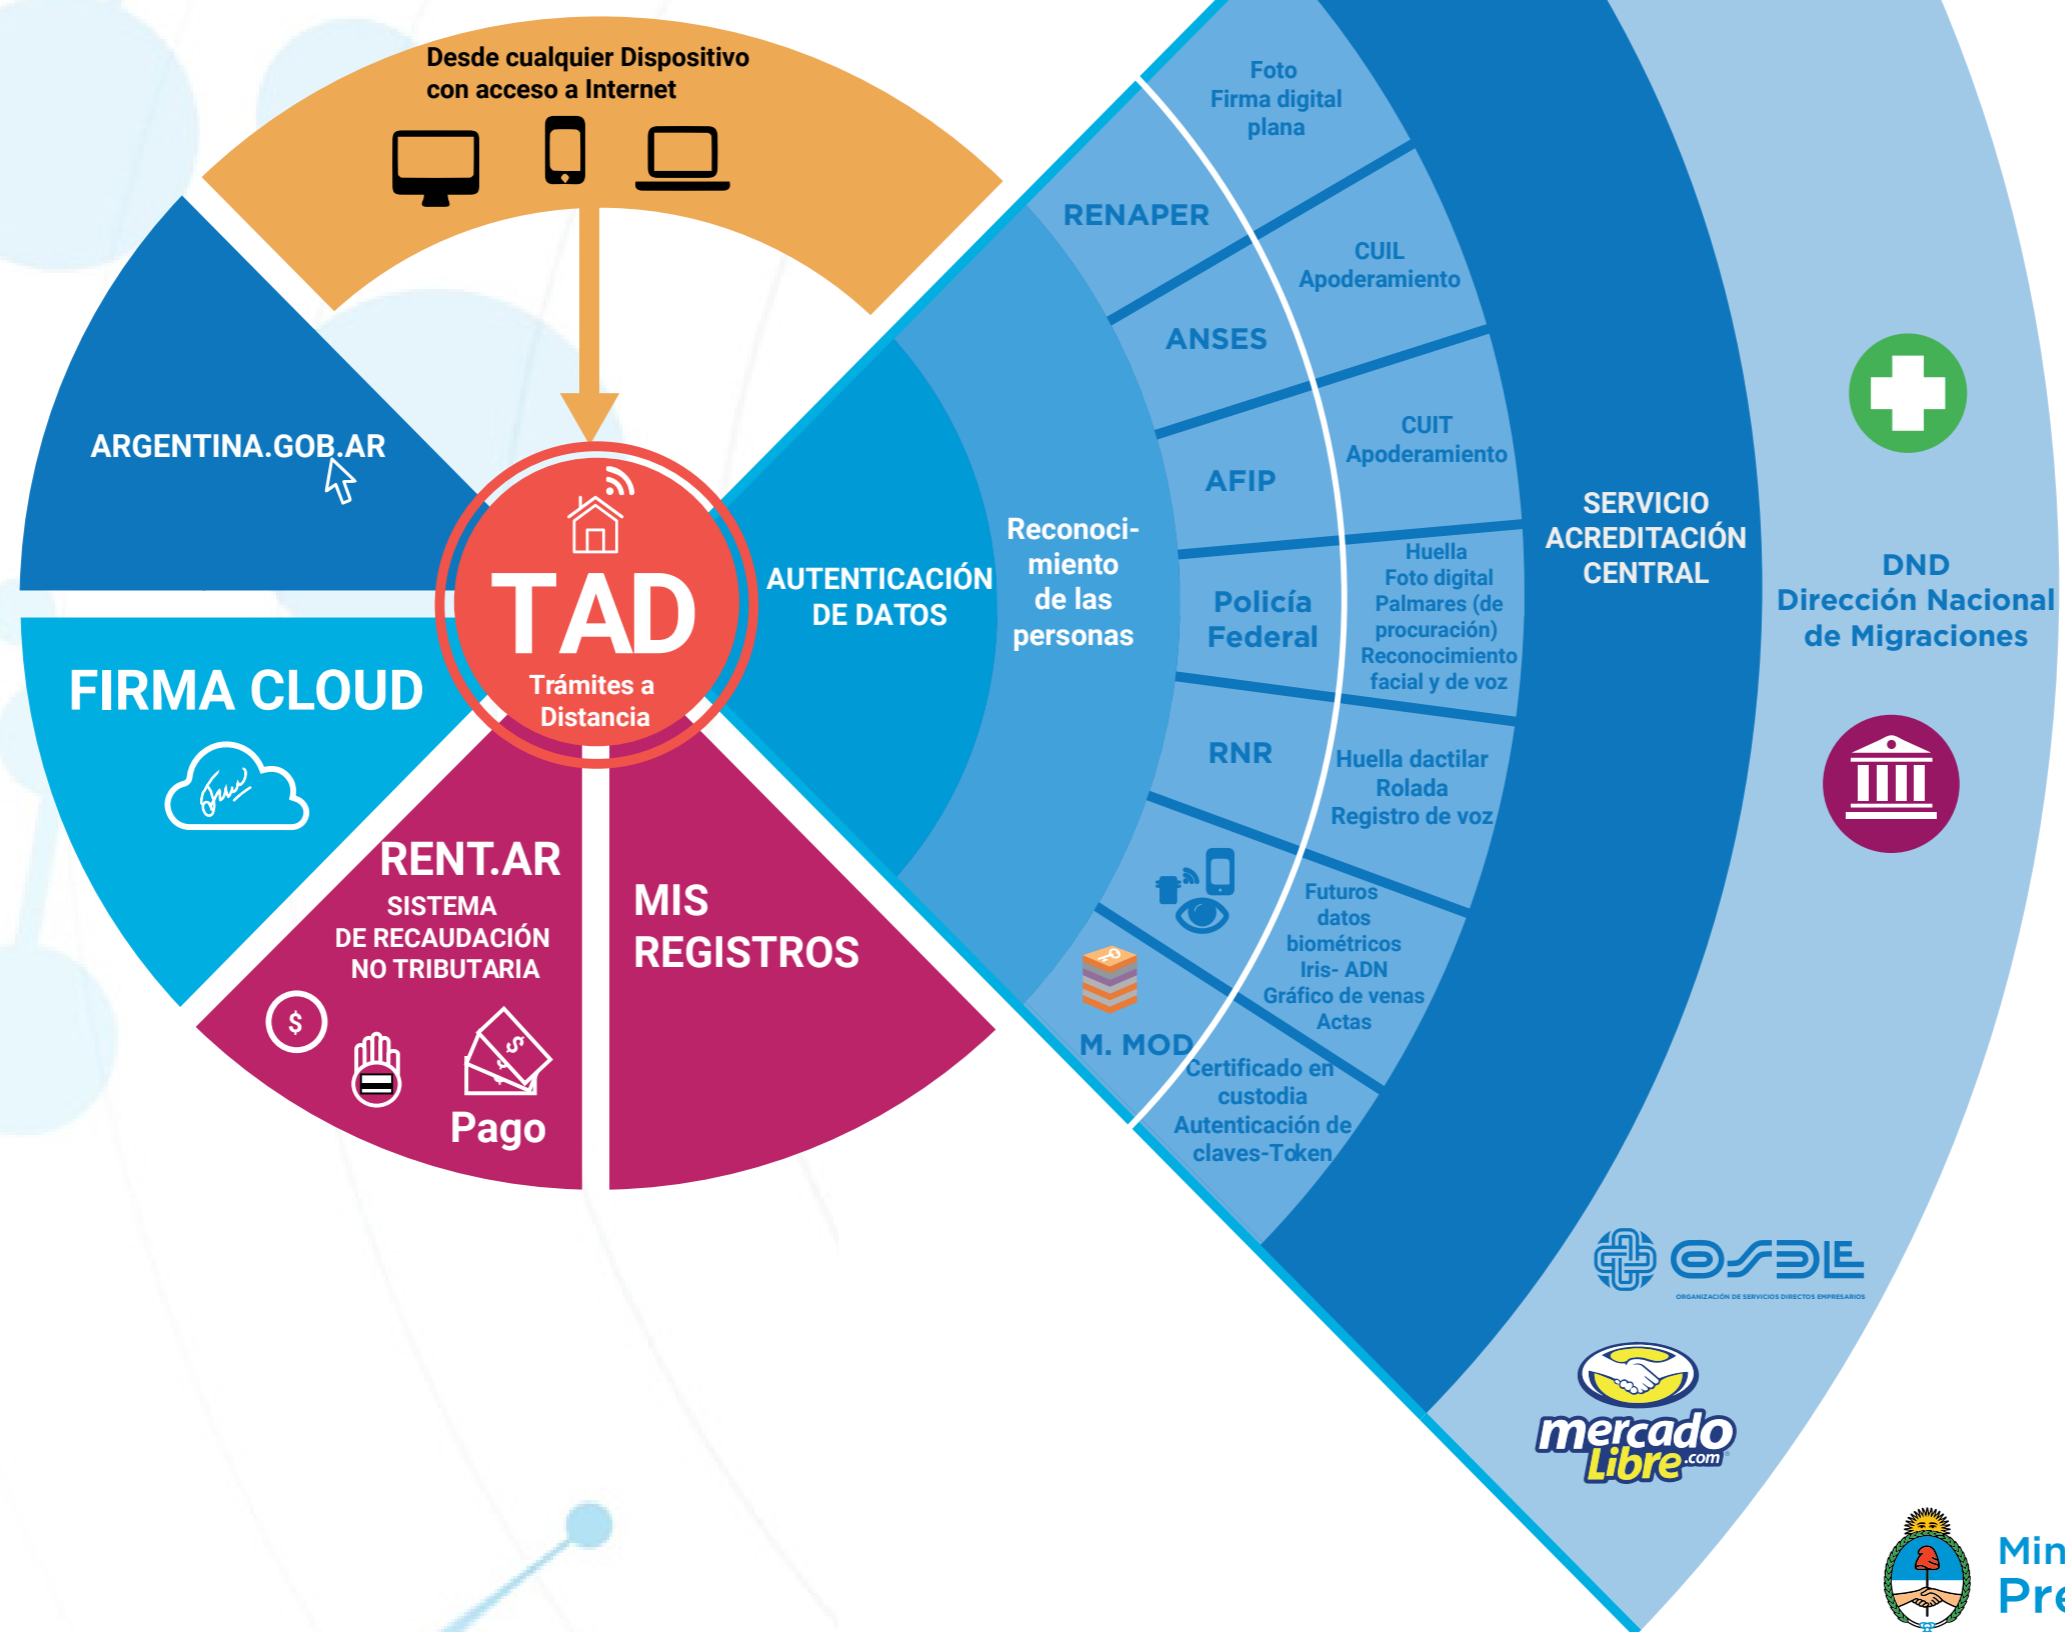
Desde cualquier Dispositivo con acceso a Internet

ARGENTINA.GOB.AR

TAD
Trámites a Distancia

FIRMA CLOUD

RENT.AR
SISTEMA DE RECAUDACIÓN NO TRIBUTARIA

$

Pago

MIS REGISTROS

AUTENTICACIÓN DE DATOS

Reconocimiento de las personas

RENAPER
Foto
Firma digital plana

ANSES
CUIL
Apoderamiento

AFIP
CUIT
Apoderamiento

Policía Federal
Huella
Foto digital
Palmares (de procuración)
Reconocimiento facial y de voz

RNR
Huella dactilar
Rolada
Registro de voz

Futuros datos biométricos
Iris- ADN
Gráfico de venas
Actas

M. MOD
Certificado en custodia
Autenticación de claves-Token

SERVICIO ACREDITACIÓN CENTRAL

DND
Dirección Nacional de Migraciones

OSDE
ORGANIZACIÓN DE SERVICIOS DIRECTOS EMPRESARIOS

mercado Libre.com

Min
Pre